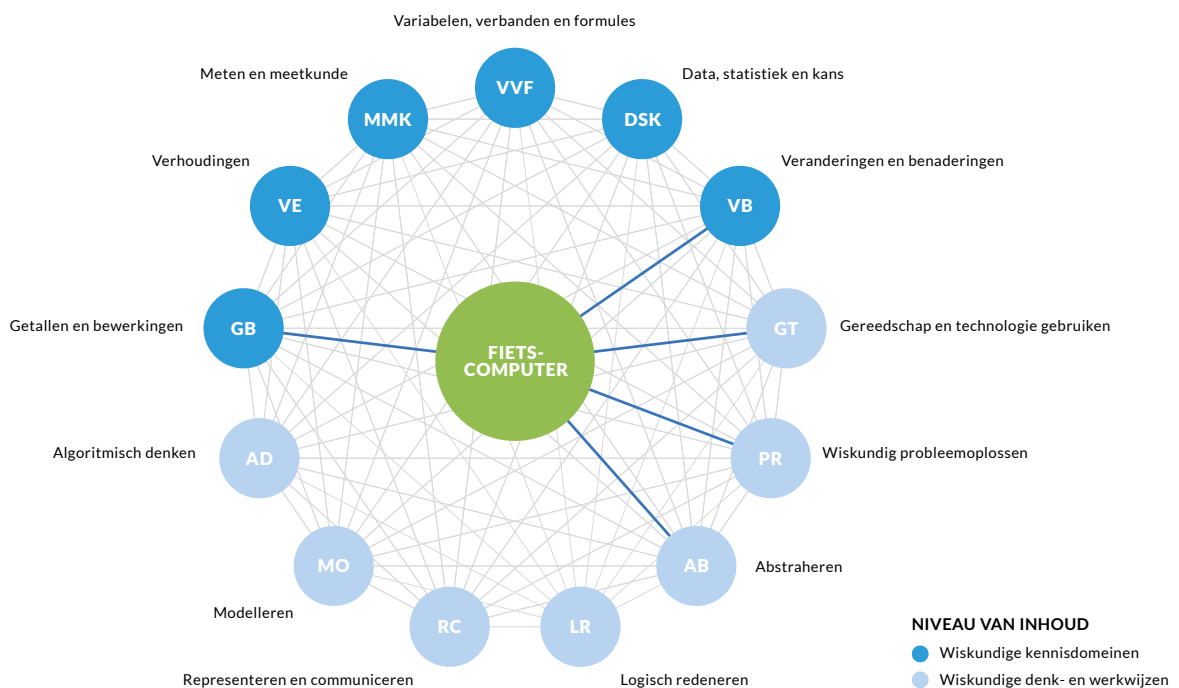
Variabelen, verbanden en formules

VVF

Meten en meetkunde

MMK

Data, statistiek en kans

DSK

Verhoudingen

VE

Veranderingen en benaderingen

VB

Getallen en bewerkingen

GB

FIETS-COMPUTER

GT

Gereedschap en technologie gebruiken

Algoritmisch denken

AD

PR

Wiskundig probleemoplossen

MO

AB

Abstraheren

Modelleren

RC

LR

Representeren en communiceren

Logisch redeneren

NIVEAU VAN INHOUD

Wiskundige kennisdomeinen

Wiskundige denk- en werkwijzen